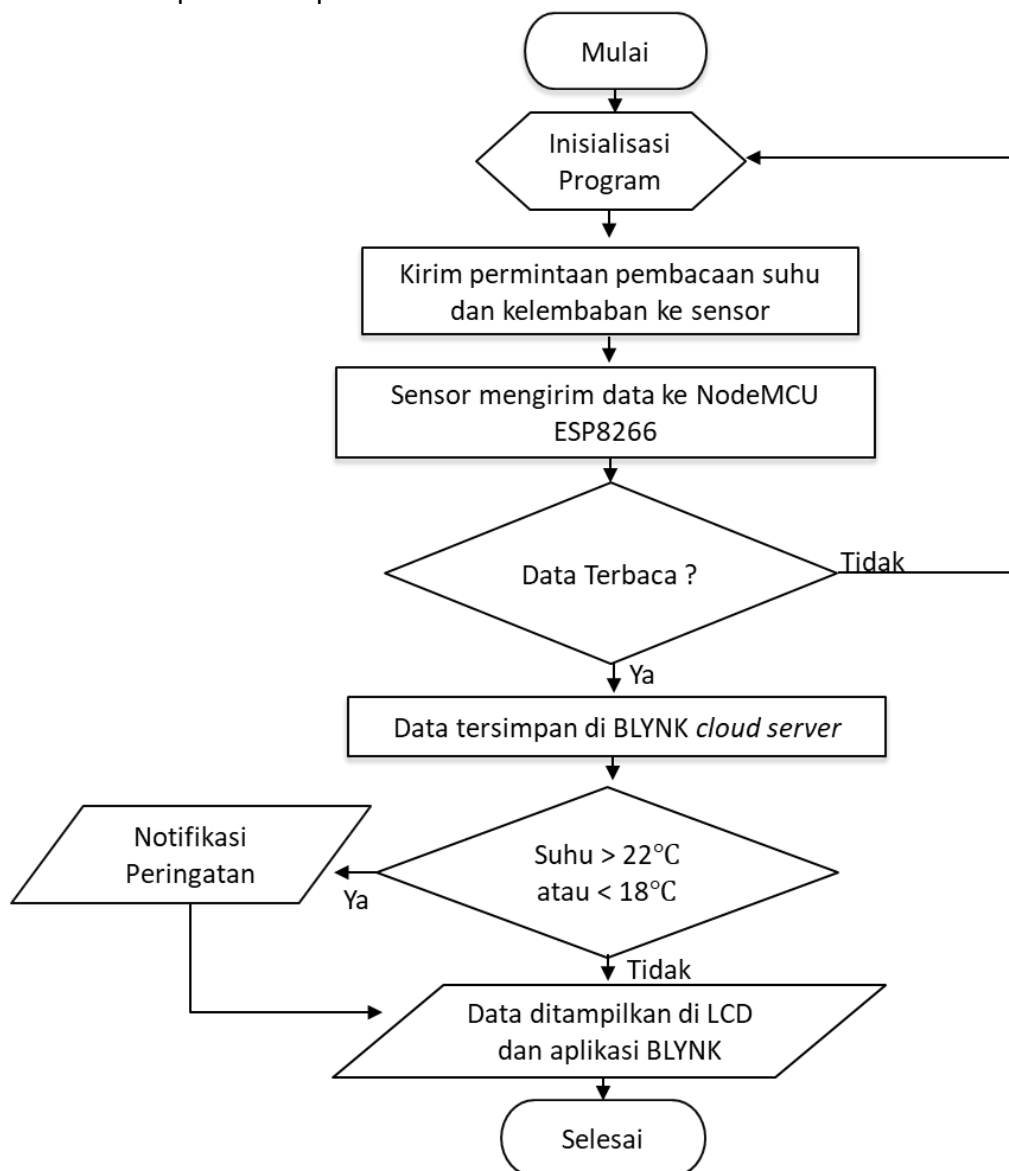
Mulai

Inisialisasi Program

Kirim permintaan pembacaan suhu dan kelembaban ke sensor

Sensor mengirim data ke NodeMCU ESP8266

Data Terbaca ?

Tidak

Ya

Data tersimpan di BLYNK *cloud server*

Notifikasi Peringatan

Suhu > 22°C atau < 18°C

Ya

Tidak

Data ditampilkan di LCD dan aplikasi BLYNK

Selesai